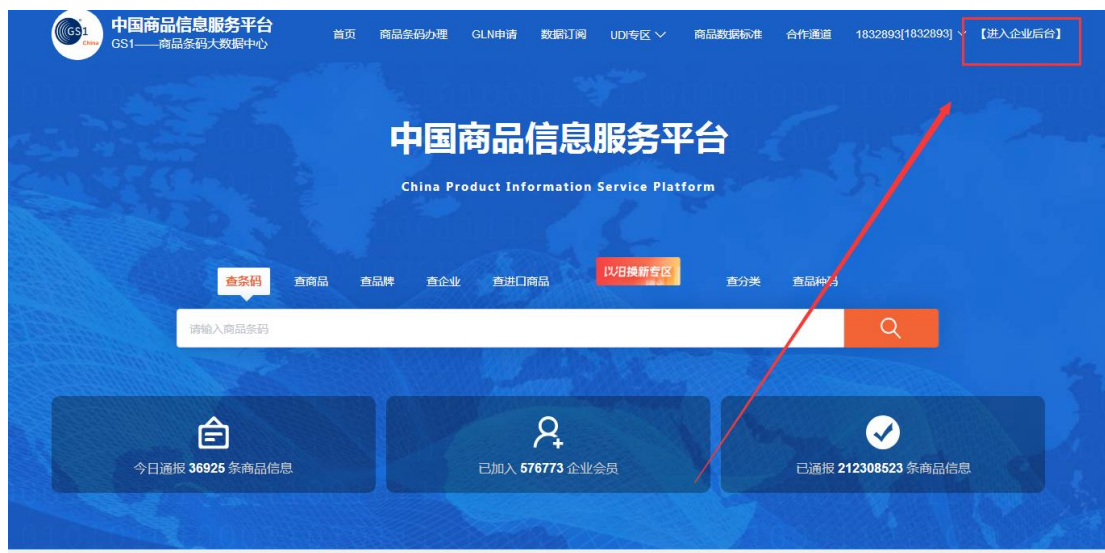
GS1 China
中国商品信息服务平台
GS1——商品条码大数据中心

首页 商品条码办理 GLN申请 数据订阅 UDI专区 商品数据标准 合作通道 1832893[1832893] 【进入企业后台】

中国商品信息服务平台
China Product Information Service Platform

查条码 查商品 查品牌 查企业 查进口商品 以旧换新专区 查分类 查品种

请输入商品条码

今日通报 36925 条商品信息
已加入 576773 企业会员
已通报 212308523 条商品信息